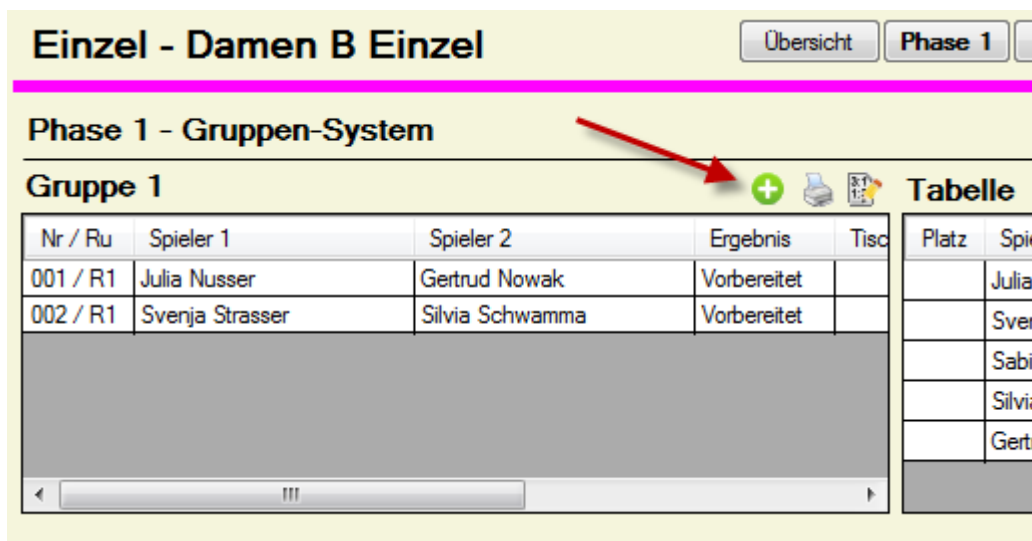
Einzel - Damen B Einzel

Übersicht Phase 1

Phase 1 - Gruppen-System

Gruppe 1

| Nr / Ru | Spieler 1 | Spieler 2 | Ergebnis | Tisc |
|---|---|---|---|---|
| 001 / R1 | Julia Nusser | Gertrud Nowak | Vorbereitet | |
| 002 / R1 | Svenja Strasser | Silvia Schwamma | Vorbereitet | |

Tabelle

| Platz | Spi |
|---|---|
| | Julia |
| | Sver |
| | Sabi |
| | Silvia |
| | Gert |